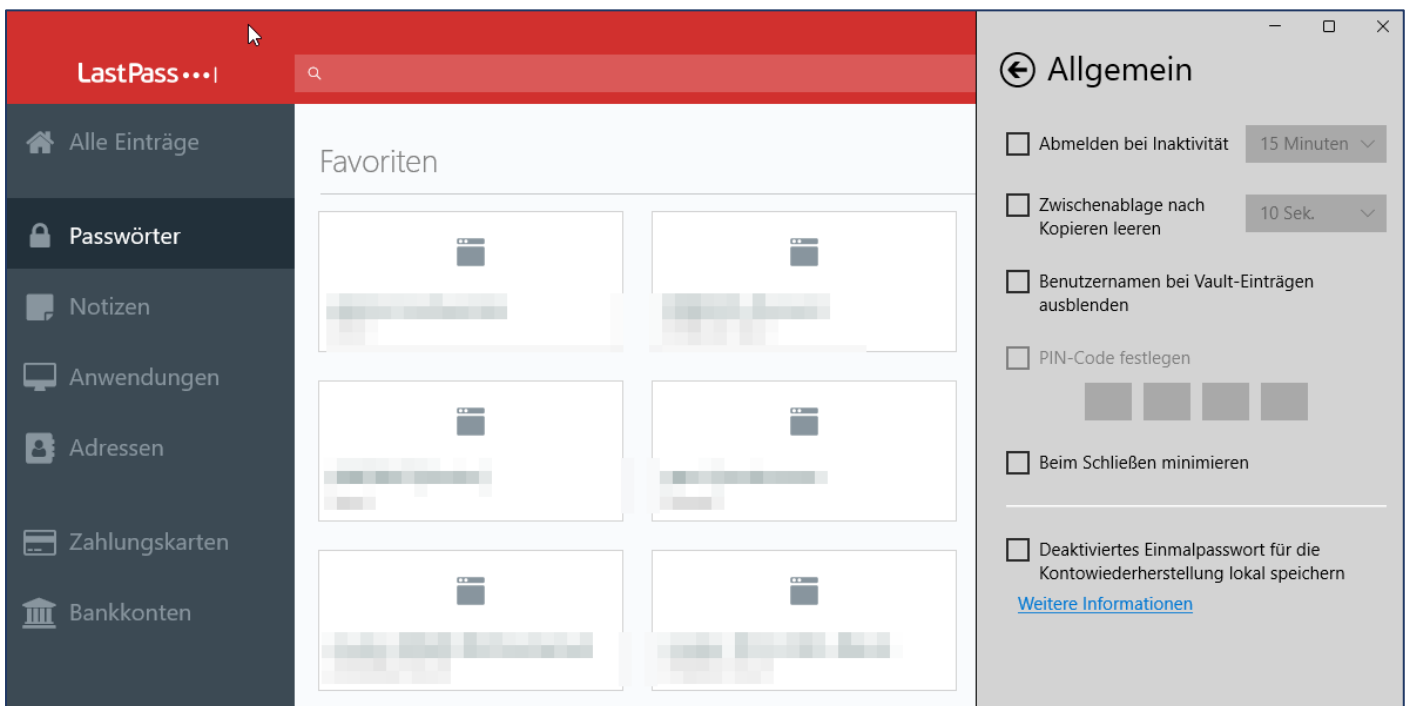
LastPass•••|

Alle Einträge

Passwörter

Notizen

Anwendungen

Adressen

Zahlungskarten

Bankkonten

Favoriten

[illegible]

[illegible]

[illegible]

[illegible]

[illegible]

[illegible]

Allgemein

Abmelden bei Inaktivität
15 Minuten

Zwischenablage nach Kopieren leeren
10 Sek.

Benutzernamen bei Vault-Einträgen ausblenden

PIN-Code festlegen

Beim Schließen minimieren

Deaktiviertes Einmalpasswort für die Kontowiederherstellung lokal speichern

Weitere Informationen